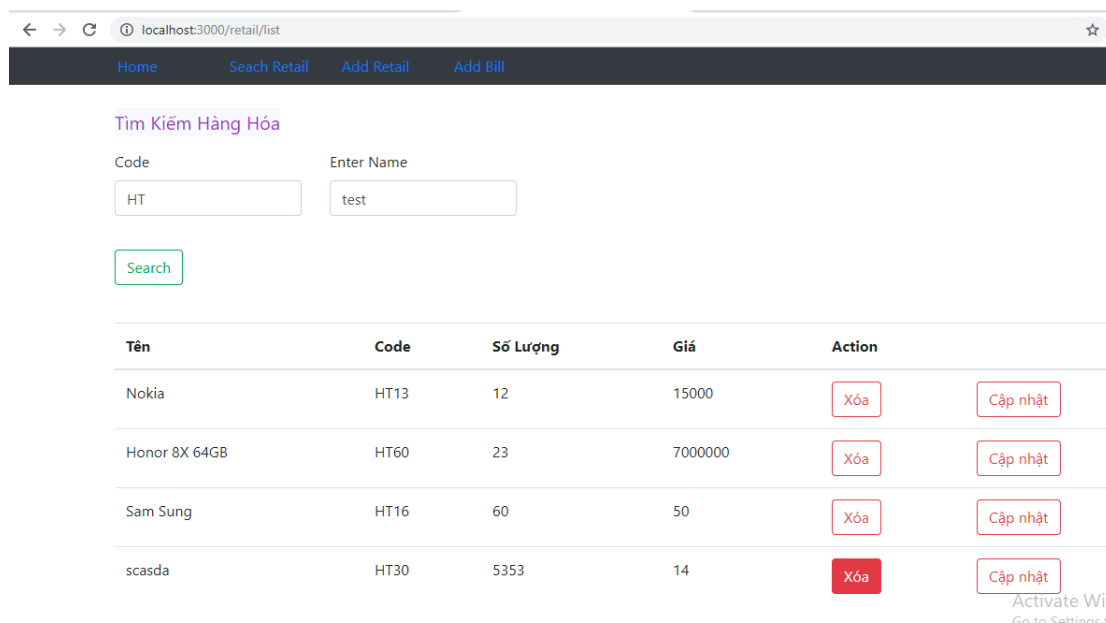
localhost:3000/retail/list

Home Seach Retail Add Retail Add Bill

Tìm Kiếm Hàng Hóa

Code
HT

Enter Name
test

Search

| Tên | Code | Số Lượng | Giá | Action | |
|---|---|---|---|---|---|
| Nokia | HT13 | 12 | 15000 | Xóa | Cập nhật |
| Honor 8X 64GB | HT60 | 23 | 7000000 | Xóa | Cập nhật |
| Sam Sung | HT16 | 60 | 50 | Xóa | Cập nhật |
| scasda | HT30 | 5353 | 14 | Xóa | Cập nhật |

Activate Wi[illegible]
Go to Settings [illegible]